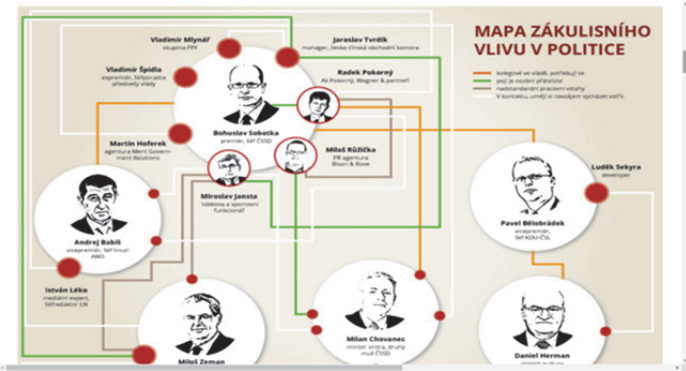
MAPA ZÁKULISNÍHO VLIVU V POLITICE

kolegové ve vládě, potřebují se
pojí je osobní přátelství
nadstandardní pracovní vztahy
v kontaktu, umějí si navzájem vycházet vstříc

Vladimír Mlynář
skupina PPF

Jaroslav Tvrdík
manager, česko-čínská obchodní komora

Vladimír Špidla
expremiér, šéfporadce předsedy vlády

Radek Pokorný
AK Pokorný, Wagner & partneři

Bohuslav Sobotka
premiér, šéf ČSSD

Martin Hoferek
agentura Merit Government Relations

Miloš Růžička
PR agentura Bison & Rose

Miroslav Jansta
lobbista a sportovní funkcionář

Andrej Babiš
vicepremiér, šéf hnutí ANO

Luděk Sekyra
developer

Pavel Bělobrádek
vicepremiér, šéf KDU-ČSL

István Léko
mediální expert, šéfredaktor LN

Miloš Zeman

Milan Chovanec
ministr vnitra, druhý muž ČSSD

Daniel Herman
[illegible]